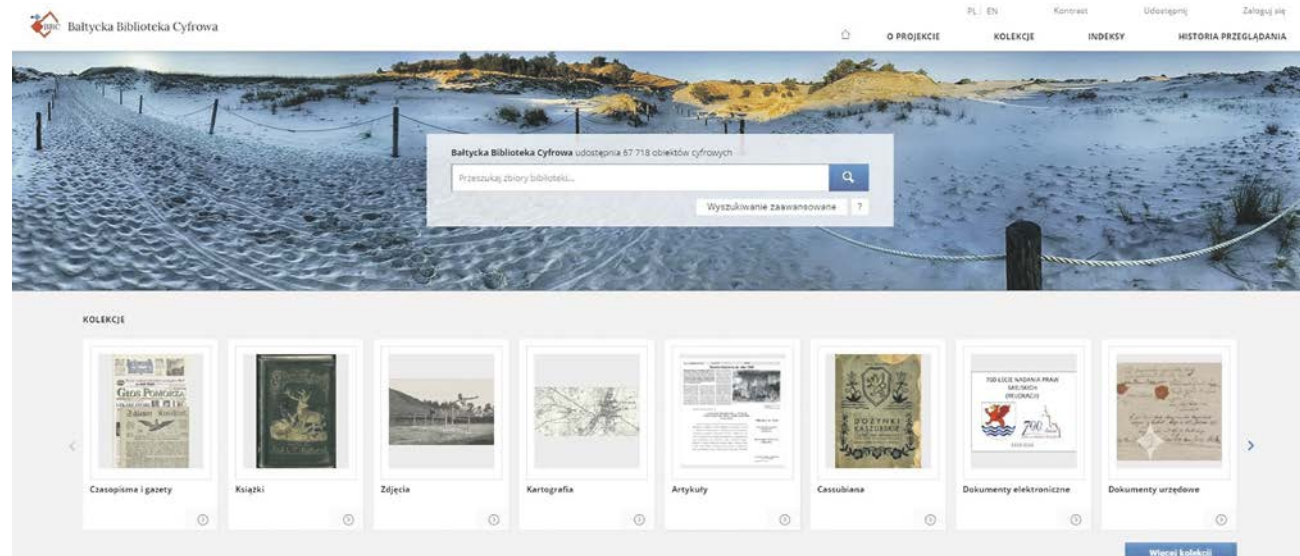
BBC Bałtycka Biblioteka Cyfrowa

PL | EN Kontrast Udostępnij Zaloguj się

O PROJEKCIE KOLEKCJE INDEKSY HISTORIA PRZEGLĄDANIA

Bałtycka Biblioteka Cyfrowa udostępnia 67 718 obiektów cyfrowych

Przeszukaj zbiory biblioteki...

Wyszukiwanie zaawansowane ?

KOLEKCJE

GŁOS POMORZA

DOŻYNKI KASZUBSKIE

700-LECIE NADANIA PRAW MIEJSKICH ORLOWACJI

700

Czasopisma i gazety

Książki

Zdjęcia

Kartografia

Artykuły

Cassubiana

Dokumenty elektroniczne

Dokumenty urzędowe

Więcej kolekcji